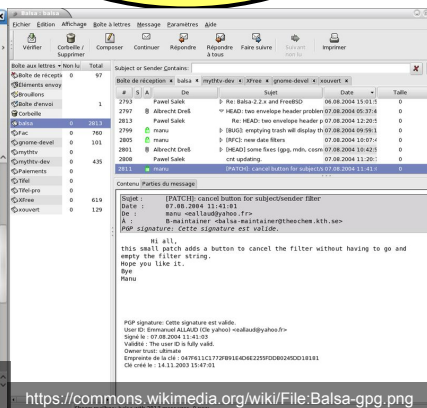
balsa : balsa

Fichier Édition Affichage Boîte à lettres Message Paramètres Aide

Vérifier Corbeille / Supprimer Composer Continuer Répondre Répondre à tous Faire suivre Suivant non lu Imprimer

Boîte aux lettres Non lu Total

| Boîte aux lettres | Non lu | Total |
|---|---|---|
| Boîte de récepti | 0 | 97 |
| Éléments envoy | | |
| Brouillons | | |
| Boîte d'envoi | | 1 |
| Corbeille | | |
| balsa | 0 | 2813 |
| Fac | 0 | 760 |
| gnome-devel | 0 | 101 |
| mythtv | 0 | |
| mythtv-dev | 0 | 435 |
| Paiements | 0 | |
| Tifel | 0 | |
| Tifel-pro | 0 | |
| XFree | 0 | 619 |
| xouvert | 0 | 129 |

Subject or Sender Contains:

Boîte de réception balsa mythtv-dev XFree gnome-devel xouvert

| # | S | A | De | Sujet | Date | Taille |
|---|---|---|---|---|---|---|
| 2793 | | | Pawel Salek | Re: Balsa-2.2.x and FreeBSD | 06.08.2004 15:01:5 | 0 |
| 2797 | | | Albrecht Dreß | HEAD: two envelope header problen | 07.08.2004 05:37:4 | 0 |
| 2813 | | | Pawel Salek | Re: HEAD: two envelope header p | 07.08.2004 12:20:5 | 0 |
| 2799 | | | manu | [BUG]: emptying trash will display th | 07.08.2004 09:59:1 | 0 |
| 2805 | | | manu | [RFC]: new date filters | 07.08.2004 10:07:4 | 0 |
| 2801 | | | Albrecht Dreß | [HEAD] some fixes (gpg, mdn, cosm | 07.08.2004 10:42:3 | 0 |
| 2808 | | | Pawel Salek | cnt updating. | 07.08.2004 11:20:1 | 0 |
| 2811 | | | manu | [PATCH]: cancel button for subject/s | 07.08.2004 11:41:0 | 0 |

Contenu Parties du message

Sujet : [PATCH]: cancel button for subject/sender filter
Date : 07.08.2004 11:41:01
De : manu <eallaud@yahoo.fr>
À : B-maintainer <balsa-maintainer@theochem.kth.se>
PGP signature: Cette signature est valide.

Hi all,
this small patch adds a button to cancel the filter without having to go and empty the filter string.
Hope you like it.
Bye
Manu

PGP signature: Cette signature est valide.
User ID: Emmanuel ALLAUD (Clé yahoo) <eallaud@yahoo.fr>
Signé le : 07.08.2004 11:41:03
Validité : The user ID is fully valid.
Owner trust: ultimate
Empreinte de la clé : 047F611C1772FB1E4D6E2255FDDB0245DD18181
Clé créée le : 14.11.2003 15:47:01

https://commons.wikimedia.org/wiki/File:Balsa-gpg.png